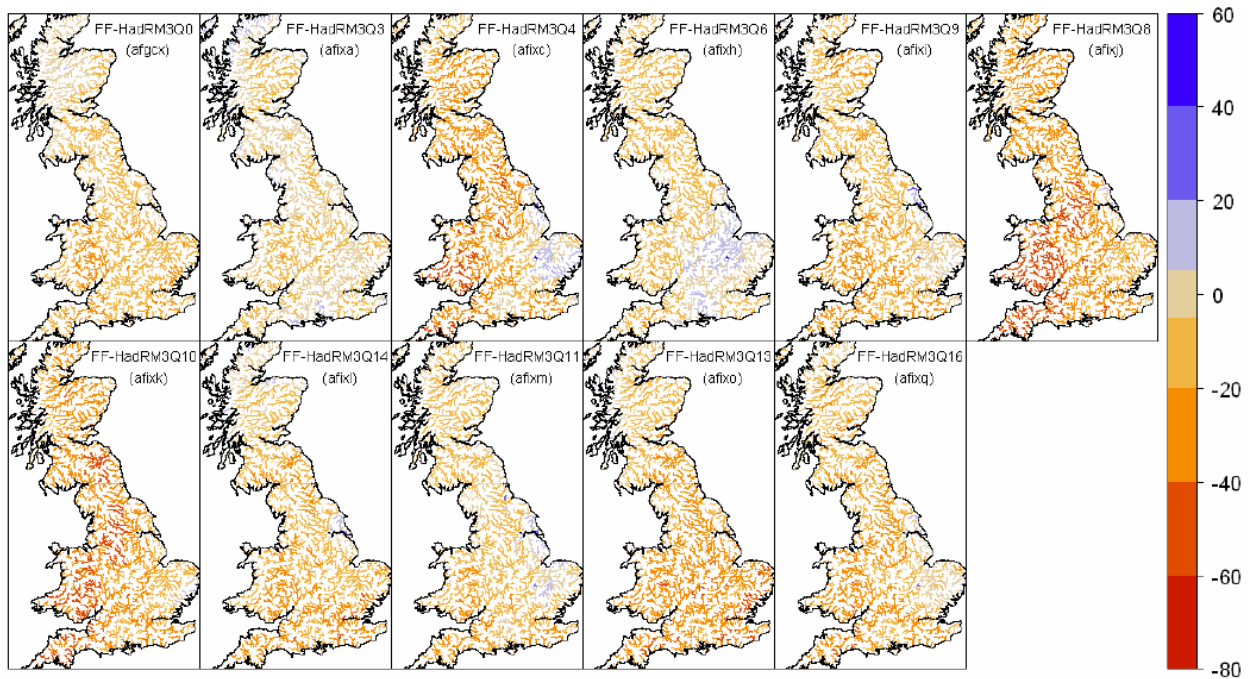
FF-HadRM3Q0
(afgcx)

FF-HadRM3Q3
(afixa)

FF-HadRM3Q4
(afixc)

FF-HadRM3Q6
(afixh)

FF-HadRM3Q9
(afixi)

FF-HadRM3Q8
(afixj)

FF-HadRM3Q10
(afixk)

FF-HadRM3Q14
(afixl)

FF-HadRM3Q11
(afixm)

FF-HadRM3Q13
(afixo)

FF-HadRM3Q16
(afixq)

60
40
20
0
-20
-40
-60
-80